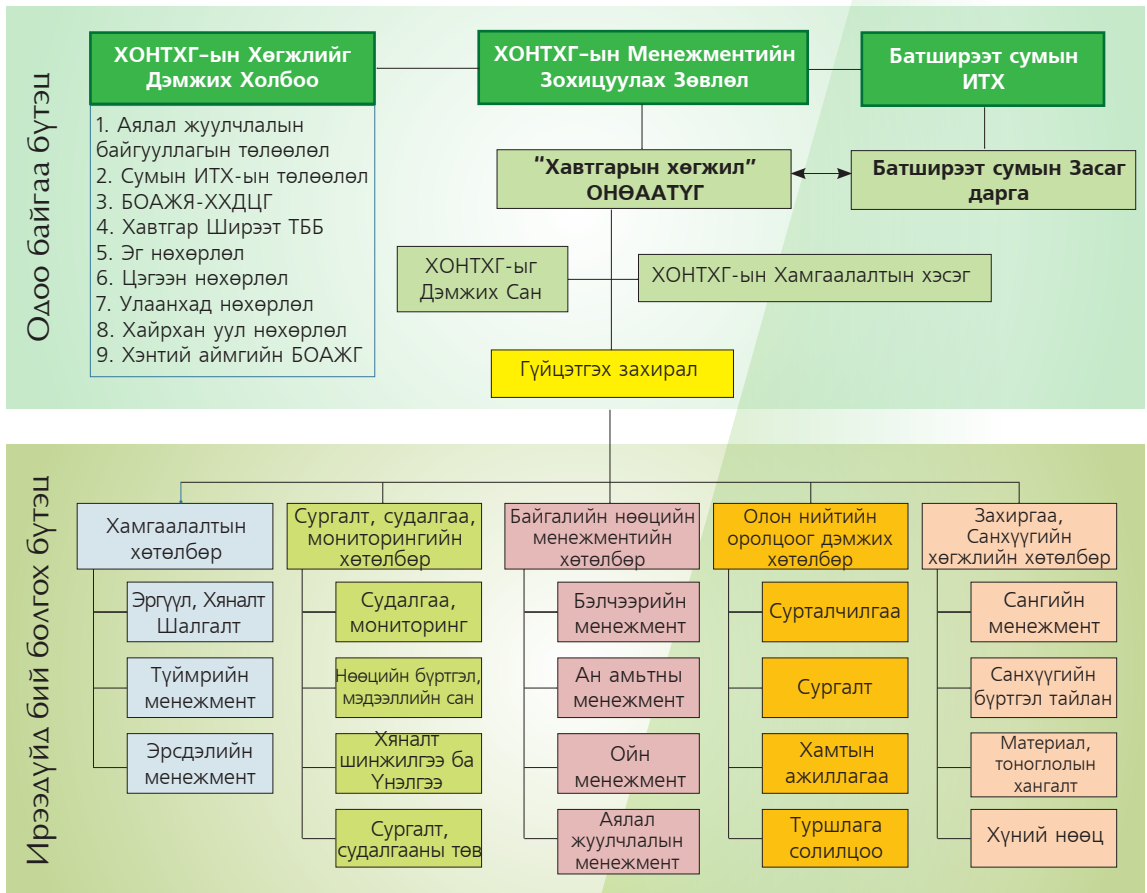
Одоо байгаа бүтэц

ХОНТХГ-ын Хөгжлийг Дэмжих Холбоо

ХОНТХГ-ын Менежментийн Зохицуулах Зөвлөл

Батширээт сумын ИТХ

1. Аялал жуулчлалын байгууллагын төлөөлөл
2. Сумын ИТХ-ын төлөөлөл
3. БОАЖЯ-ХХДЦГ
4. Хавтгар Ширээт ТББ
5. Эг нөхөрлөл
6. Цэгээн нөхөрлөл
7. Улаанхад нөхөрлөл
8. Хайрхан уул нөхөрлөл
9. Хэнтий аймгийн БОАЖГ

"Хавтгарын хөгжил" ОНӨААТҮГ

Батширээт сумын Засаг дарга

ХОНТХГ-ыг Дэмжих Сан

ХОНТХГ-ын Хамгаалалтын хэсэг

Гүйцэтгэх захирал

Ирээдүйд бий болгох бүтэц

Хамгаалалтын хөтөлбөр

Эргүүл, Хяналт Шалгалт

Түймрийн менежмент

Эрсдэлийн менежмент

Сургалт, судалгаа, мониторингийн хөтөлбөр

Судалгаа, мониторинг

Нөөцийн бүртгэл, мэдээллийн сан

Хяналт шинжилгээ ба Үнэлгээ

Сургалт, судалгааны төв

Байгалийн нөөцийн менежментийн хөтөлбөр

Бэлчээрийн менежмент

Ан амьтны менежмент

Ойн менежмент

Аялал жуулчлалын менежмент

Олон нийтийн оролцоог дэмжих хөтөлбөр

Сурталчилгаа

Сургалт

Хамтын ажиллагаа

Туршлага солилцоо

Захиргаа, Санхүүгийн хөгжлийн хөтөлбөр

Сангийн менежмент

Санхүүгийн бүртгэл тайлан

Материал, тоноглолын хангалт

Хүний нөөц